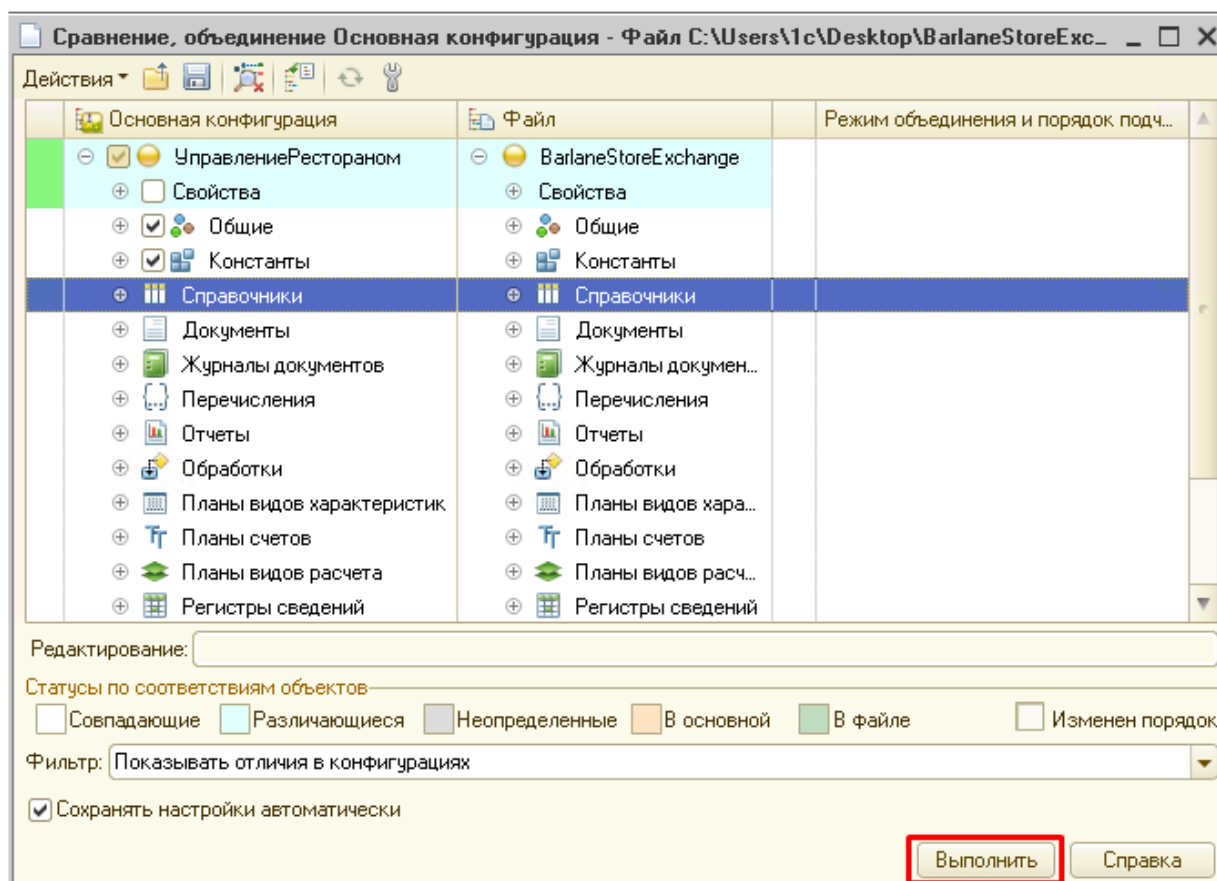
Сравнение, объединение Основная конфигурация - Файл C:\Users\1c\Desktop\BarlaneStoreExc_ _ ☐ X

Действия

| Основная конфигурация | Файл | Режим объединения и порядок подч... |
|---|---|---|
| УправлениеРестораном | BarlaneStoreExchange | |
| Свойства | Свойства | |
| Общие | Общие | |
| Константы | Константы | |
| Справочники | Справочники | |
| Документы | Документы | |
| Журналы документов | Журналы докумен... | |
| Перечисления | Перечисления | |
| Отчеты | Отчеты | |
| Обработки | Обработки | |
| Планы видов характеристик | Планы видов хара... | |
| Планы счетов | Планы счетов | |
| Планы видов расчета | Планы видов расч... | |
| Регистры сведений | Регистры сведений | |

Редактирование:

Статусы по соответствиям объектов

Совпадающие Различающиеся Неопределенные В основной В файле Изменен порядок

Фильтр: Показывать отличия в конфигурациях

Сохранять настройки автоматически

Выполнить Справка